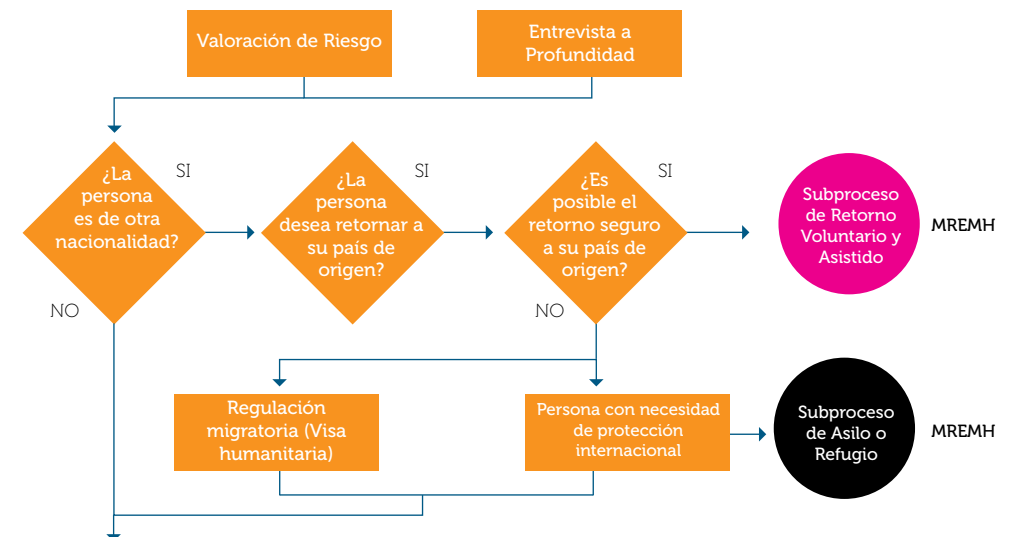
Valoración de Riesgo

Entrevista a Profundidad

¿La persona es de otra nacionalidad?

SI

NO

¿La persona desea retornar a su país de origen?

SI

¿Es posible el retorno seguro a su país de origen?

SI

NO

Subproceso de Retorno Voluntario y Asistido

MREMH

Regulación migratoria (Visa humanitaria)

Persona con necesidad de protección internacional

Subproceso de Asilo o Refugio

MREMH